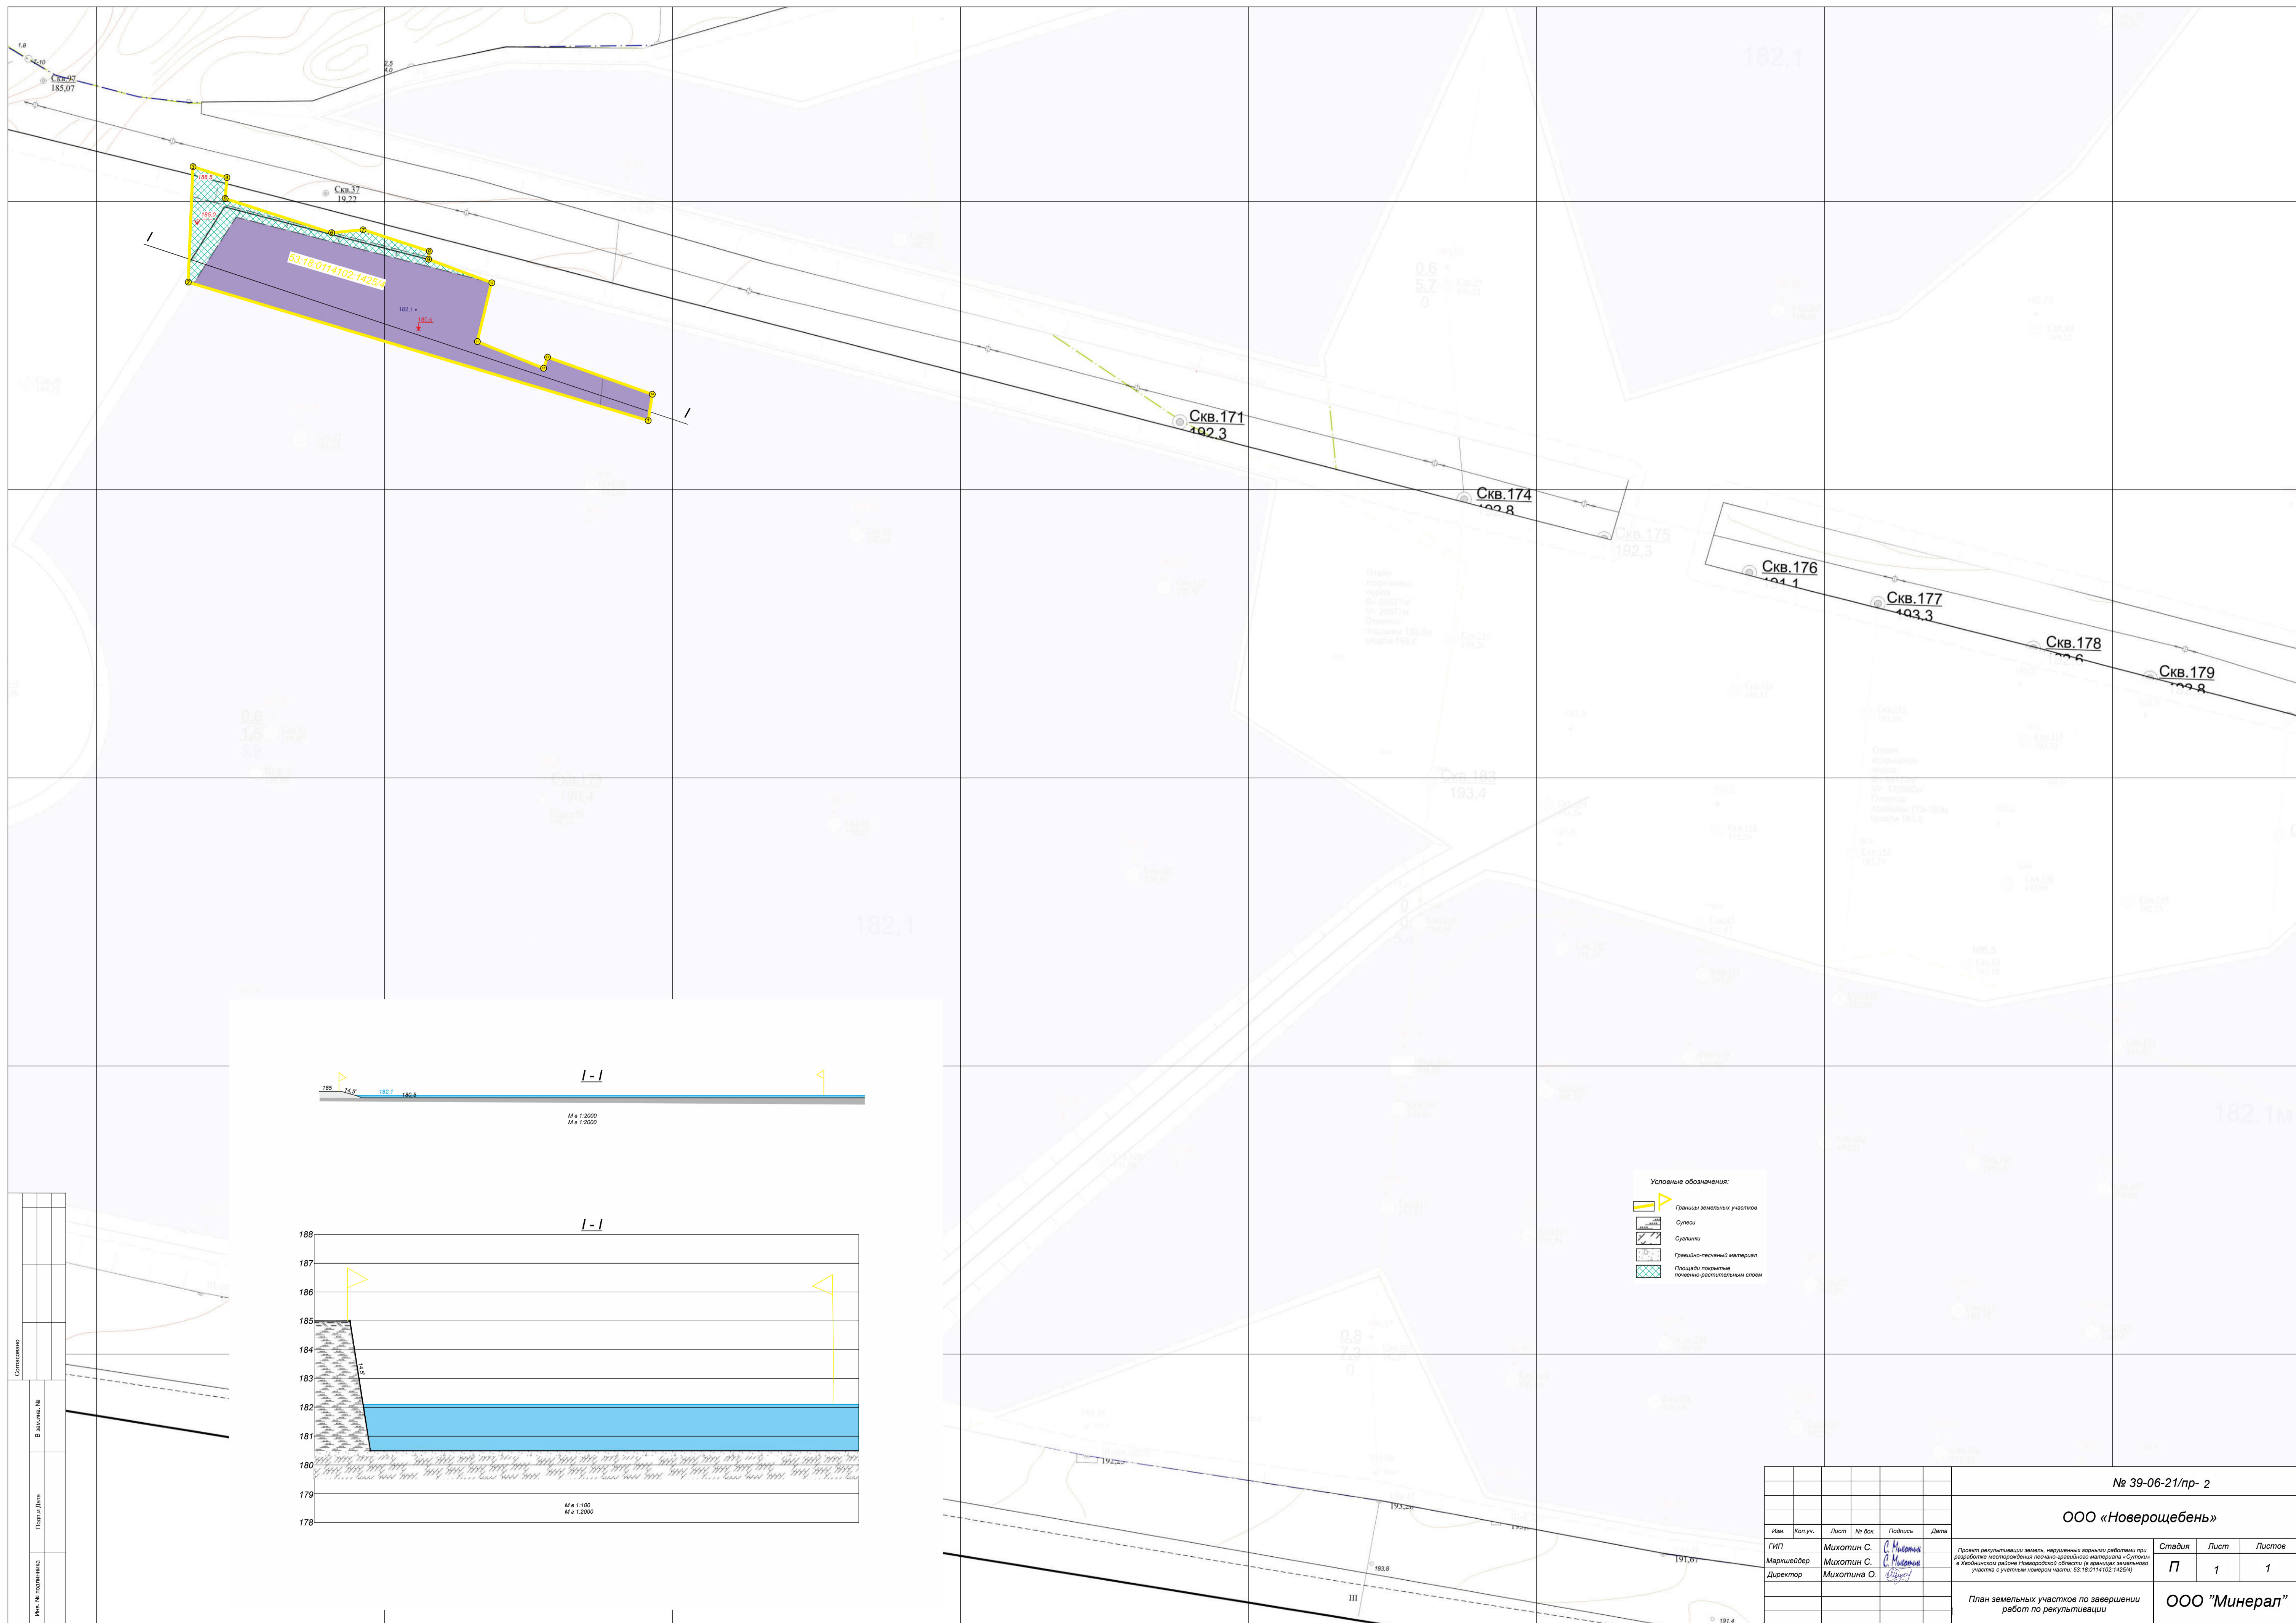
1,8
Скв.97
185,07
2,5
4,0
182,1
Скв.37
19,22
I
53:18:0114102:1425/4
182,1
180,5
I
0,6
5,7
0
Скв.171
192,3
Скв.174
192,8
Скв.175
192,3
Скв.176
191,1
Скв.177
193,3
Скв.178
192,6
Скв.179
192,8
Скв.183
193,4
182,1
182,1
I - I
185
14,5°
182,1
180,5
М в 1:2000
М в 1:2000
I - I
188
187
186
185
184
183
182
181
180
179
178
14,5°
М в 1:100
М в 1:2000
Условные обозначения:
Границы земельных участков
Супеси
Суглинки
Гравийно-песчаный материал
Площади покрытые почвенно-растительным слоем
Согласовано
В зам.инв. №
Подп.и Дата
Инв. № подлинника
19,23
193,8
193,20
191,6
III
191,4
№ 39-06-21/пр- 2
ООО «Новерощебень»
| Изм. | Кол.уч. | Лист | № док. | Подпись | Дата |
|---|---|---|---|---|---|
| ГИП | | Михотин С. | | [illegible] | |
| Маркшейдер | | Михотин С. | | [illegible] | |
| Директор | | Михотина О. | | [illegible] | |
Проект рекультивации земель, нарушенных горными работами при разработке месторождения песчано-гравийного материала «Сутоки» в Хвойнинском районе Новгородской области (в границах земельного участка с учётным номером части: 53:18:0114102:1425/4)
| Стадия | Лист | Листов |
|---|---|---|
| П | 1 | 1 |
План земельных участков по завершении работ по рекультивации
ООО "Минерал"